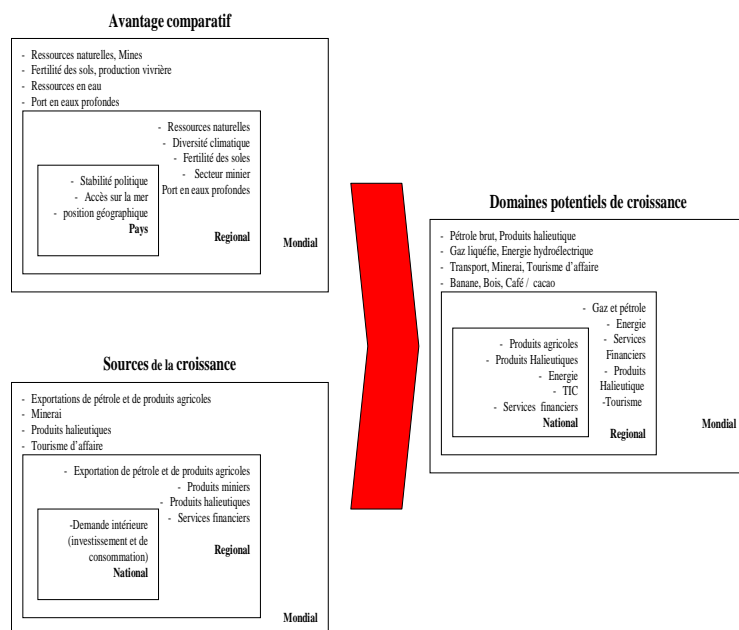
**Avantage comparatif**

- Ressources naturelles, Mines
- Fertilité des sols, production vivrière
- Ressources en eau
- Port en eaux profondes

- Ressources naturelles
- Diversité climatique
- Fertilité des soles
- Secteur minier
Port en eaux profondes

- Stabilité politique
- Accès sur la mer
- position géographique
Pays

Regional

Mondial

**Sources de la croissance**

- Exportations de pétrole et de produits agricoles
- Minerai
- Produits halieutiques
- Tourisme d'affaire

- Exportation de pétrole et de produits agricoles
- Produits miniers
- Produits halieutiques
- Services financiers

-Demande intérieure (investissement et de consommation)
National

Regional

Mondial

**Domaines potentiels de croissance**

- Pétrole brut, Produits halieutique
- Gaz liquéfie, Energie hydroélectrique
- Transport, Minerai, Tourisme d'affaire
- Banane, Bois, Café / cacao

- Gaz et pétrole
- Energie
- Services Financiers
- Produits Halieutique
-Tourisme

- Produits agricoles
- Produits Halieutiques
- Energie
- TIC
- Services financiers
National

Regional

Mondial